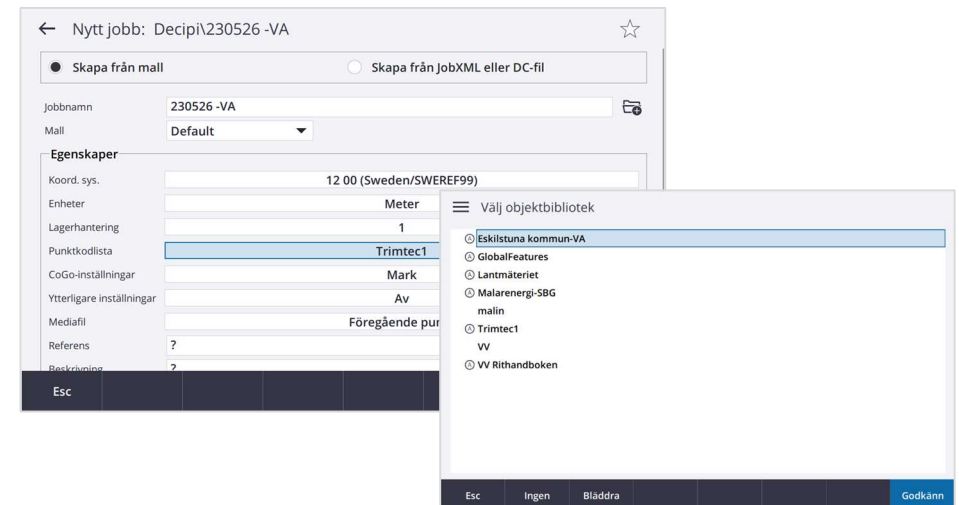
← Nytt jobb: Decipi\230526 -VA ☆

Skapa från mall

Skapa från JobXML eller DC-fil

Jobbnamn 230526 -VA

Mall Default

Egenskaper

Koord. sys. 12 00 (Sweden/SWEREF99)

Enheter Meter

Lagerhantering 1

Punktkodlista Trimtec1

CoGo-inställningar Mark

Ytterligare inställningar Av

Mediafil Föregående pun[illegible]

Referens ?

Beskrivning ?

Esc

Välj objektbibliotek

Eskilstuna kommun-VA

GlobalFeatures

Lantmäteriet

Malarenergi-SBG

malin

Trimtec1

VV

VV Rithandboken

Esc Ingen Bläddra Godkänn